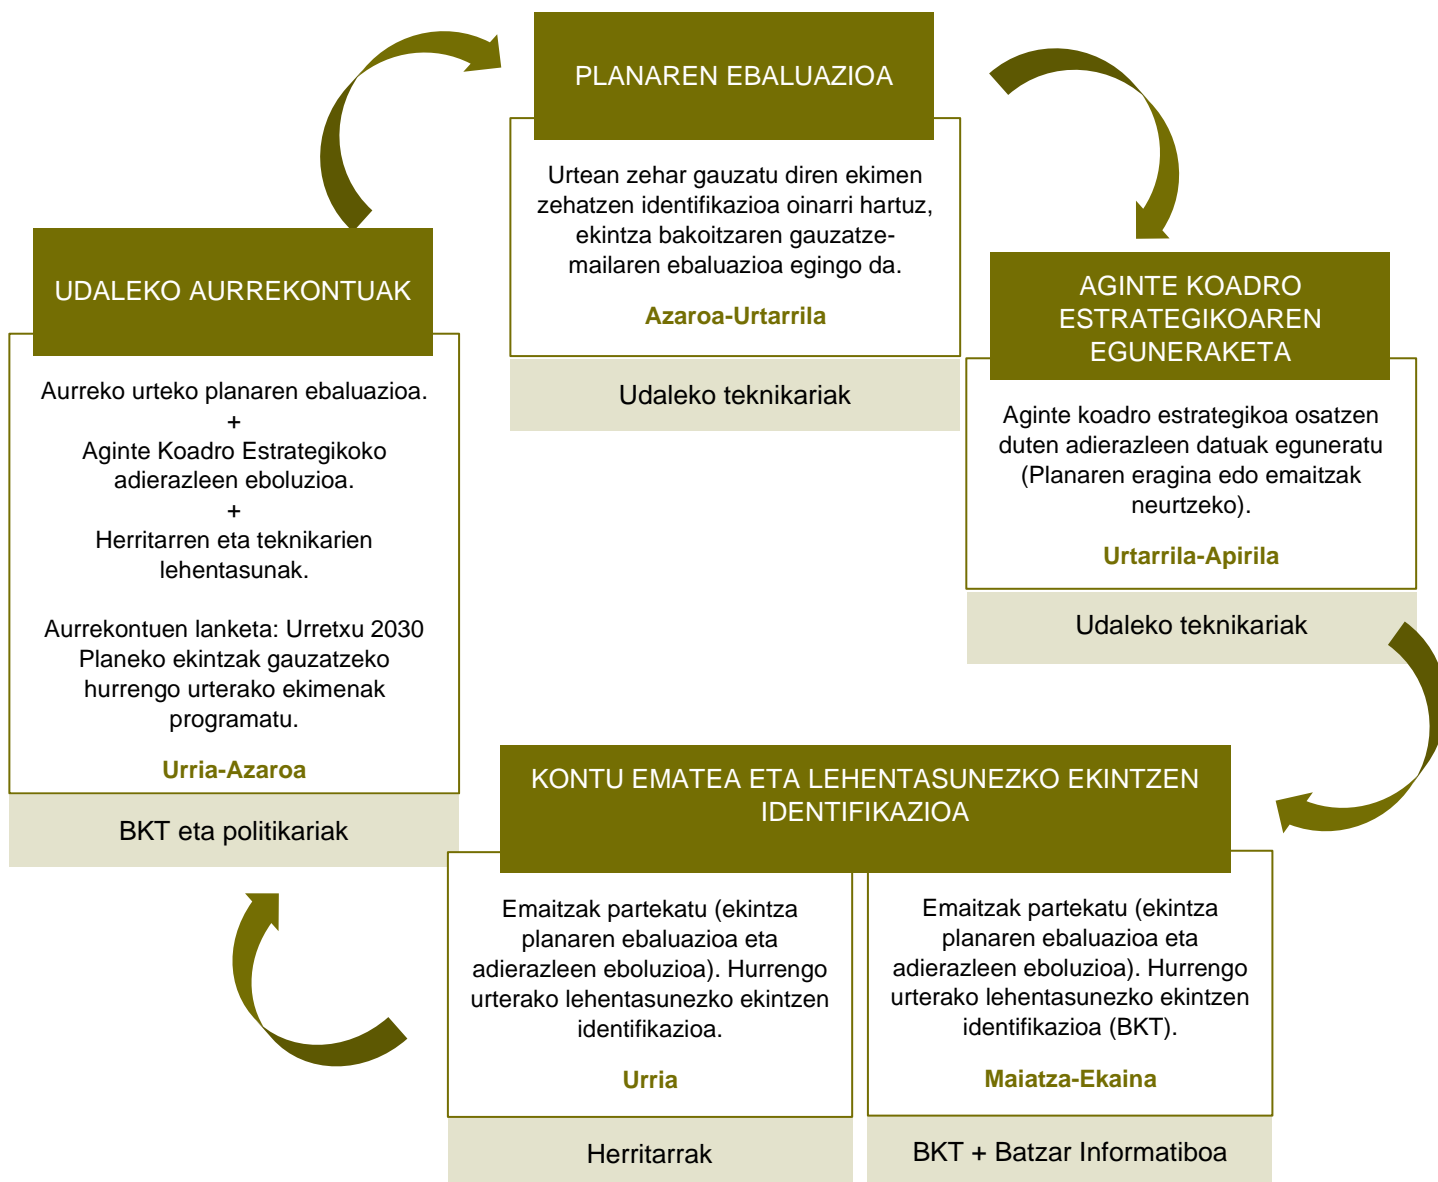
PLANAREN EBALUAZIOA

Urtean zehar gauzatu diren ekimen zehatzen identifikazioa oinarri hartuz, ekintza bakoitzaren gauzatzemailaren ebaluazioa egingo da.

Azaroa-Urtarrila

Udaleko teknikariak

AGINTE KOADRO ESTRATEGIKOAREN EGUNERAKETA

Aginte koadro estrategikoa osatzen duten adierazleen datuak eguneratu (Planaren eragina edo emaitzak neurtzeko).

Urtarrila-Apirila

Udaleko teknikariak

KONTU EMATEA ETA LEHENTASUNEZKO EKINTZEN IDENTIFIKAZIOA

Emaitzak partekatu (ekintza planaren ebaluazioa eta adierazleen eboluzioa). Hurrengo urterako lehentasunezko ekintzen identifikazioa.

Urria

Herritarrak

Emaitzak partekatu (ekintza planaren ebaluazioa eta adierazleen eboluzioa). Hurrengo urterako lehentasunezko ekintzen identifikazioa (BKT).

Maiatza-Ekaina

BKT + Batzar Informatiboa

UDALEKO AURREKONTUAK

Aurreko urteko planaren ebaluazioa.
+
Aginte Koadro Estrategikoko adierazleen eboluzioa.
+
Herritarren eta teknikarien lehentasunak.

Aurrekontuen lanketa: Urretxu 2030 Planeko ekintzak gauzatzeko hurrengo urterako ekimenak programatu.

Urria-Azaroa

BKT eta politikariak